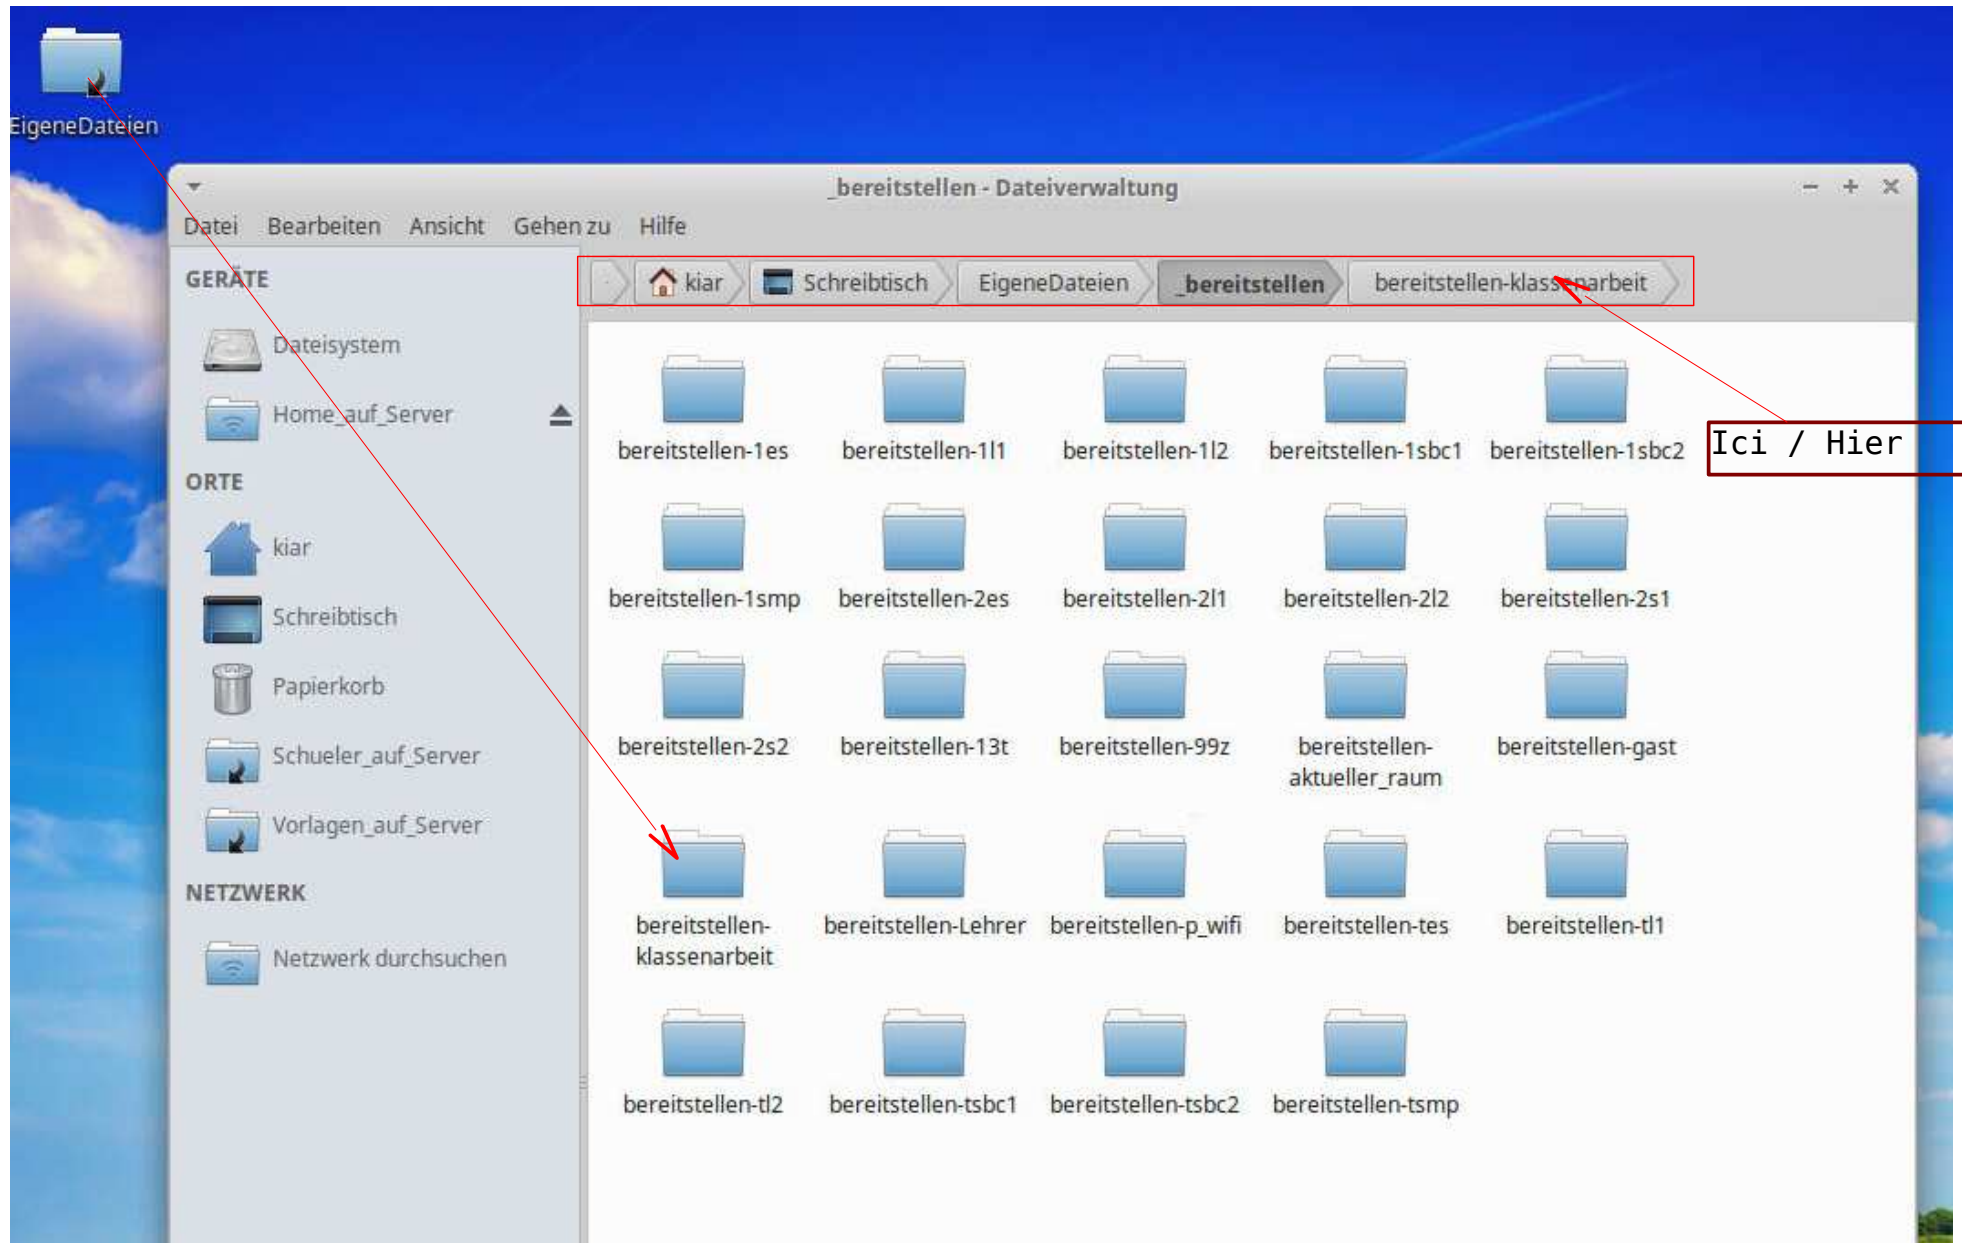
EigeneDateien

_bereitstellen - Dateiverwaltung

Datei Bearbeiten Ansicht Gehen zu Hilfe

GERÄTE

Dateisystem

Home_auf_Server

ORTE

kiar

Schreibtisch

Papierkorb

Schueler_auf_Server

Vorlagen_auf_Server

NETZWERK

Netzwerk durchsuchen

kiar | Schreibtisch | EigeneDateien | _bereitstellen | bereitstellen-klassenarbeit

Ici / Hier

bereitstellen-1es
bereitstellen-1l1
bereitstellen-1l2
bereitstellen-1sbc1
bereitstellen-1sbc2
bereitstellen-1smp
bereitstellen-2es
bereitstellen-2l1
bereitstellen-2l2
bereitstellen-2s1
bereitstellen-2s2
bereitstellen-13t
bereitstellen-99z
bereitstellen-aktueller_raum
bereitstellen-gast
bereitstellen-klassenarbeit
bereitstellen-Lehrer
bereitstellen-p_wifi
bereitstellen-tes
bereitstellen-tl1
bereitstellen-tl2
bereitstellen-tsbc1
bereitstellen-tsbc2
bereitstellen-tsmp